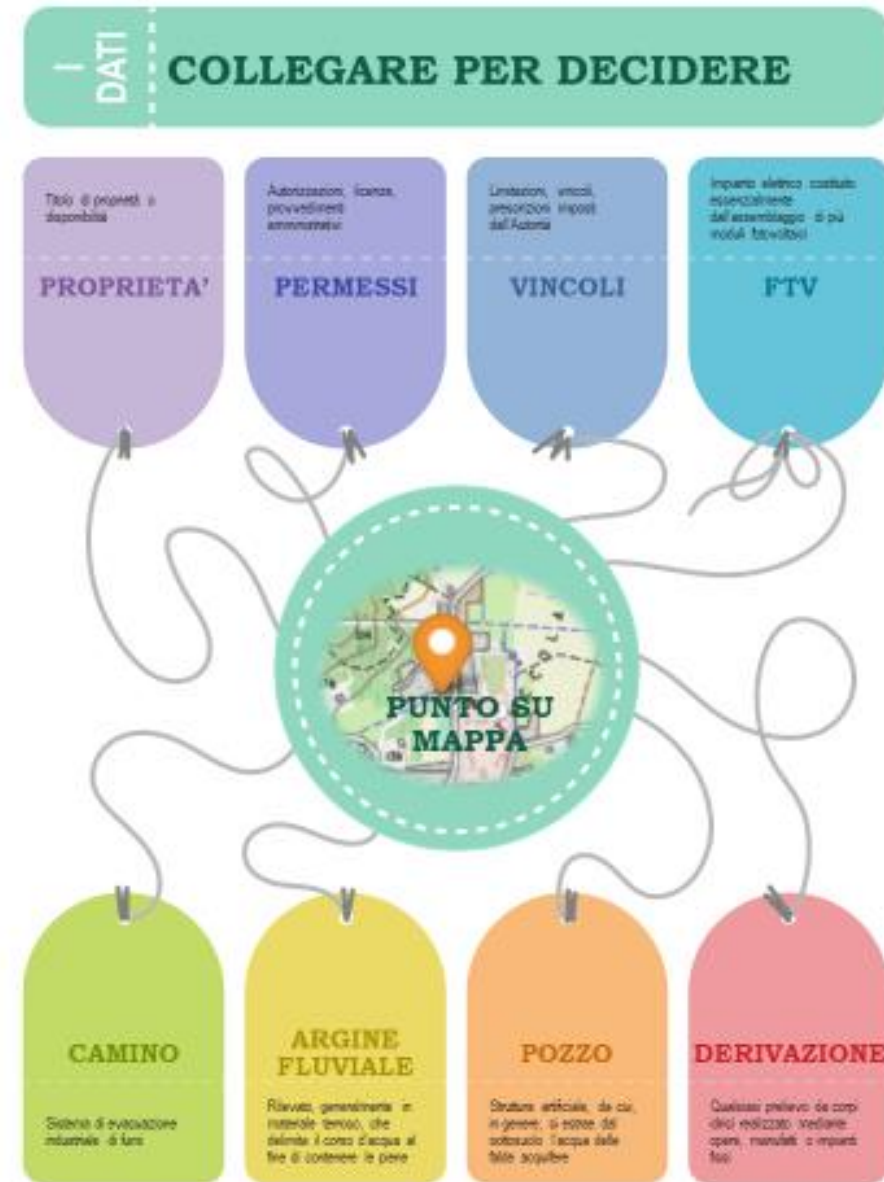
I DATI

COLLEGARE PER DECIDERE

Titolo di proprietà o disponibilità

PROPRIETA'

Autorizzazioni, licenze, provvedimenti amministrativi

PERMESSI

Limitazioni, vincoli, prescrizioni imposti dall'Autorità

VINCOLI

Impianto elettrico costituito essenzialmente dall'assemblaggio di più moduli fotovoltaici

FTV

PUNTO SU MAPPA

CAMINO

Sistema di evacuazione industriale di fumi

ARGINE FLUVIALE

Rilevato, generalmente in materiale terroso, che delimita il corso d'acqua al fine di contenerne le piene

POZZO

Struttura artificiale, da cui, in genere, si estrae dal sottosuolo l'acqua delle falde acquifere

DERIVAZIONE

Qualsiasi prelievo da corpi idrici realizzato mediante opere, manufatti o impianti fissi